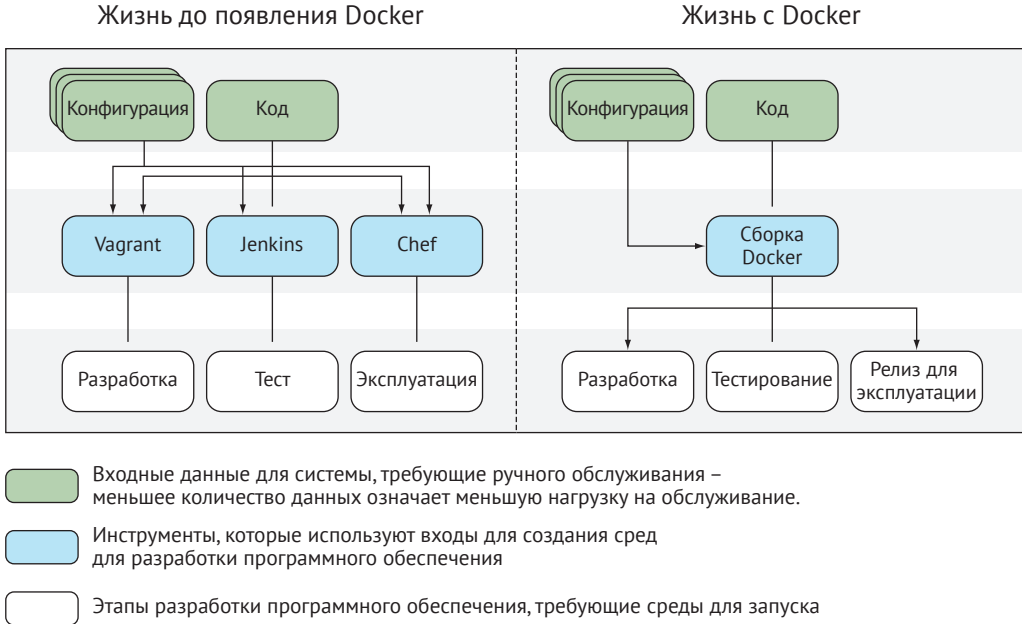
Жизнь до появления Docker

Конфигурация

Код

Vagrant

Jenkins

Chef

Разработка

Тест

Эксплуатация

Жизнь с Docker

Конфигурация

Код

Сборка Docker

Разработка

Тестирование

Релиз для эксплуатации

Входные данные для системы, требующие ручного обслуживания – меньшее количество данных означает меньшую нагрузку на обслуживание.

Инструменты, которые используют входы для создания сред для разработки программного обеспечения

Этапы разработки программного обеспечения, требующие среды для запуска